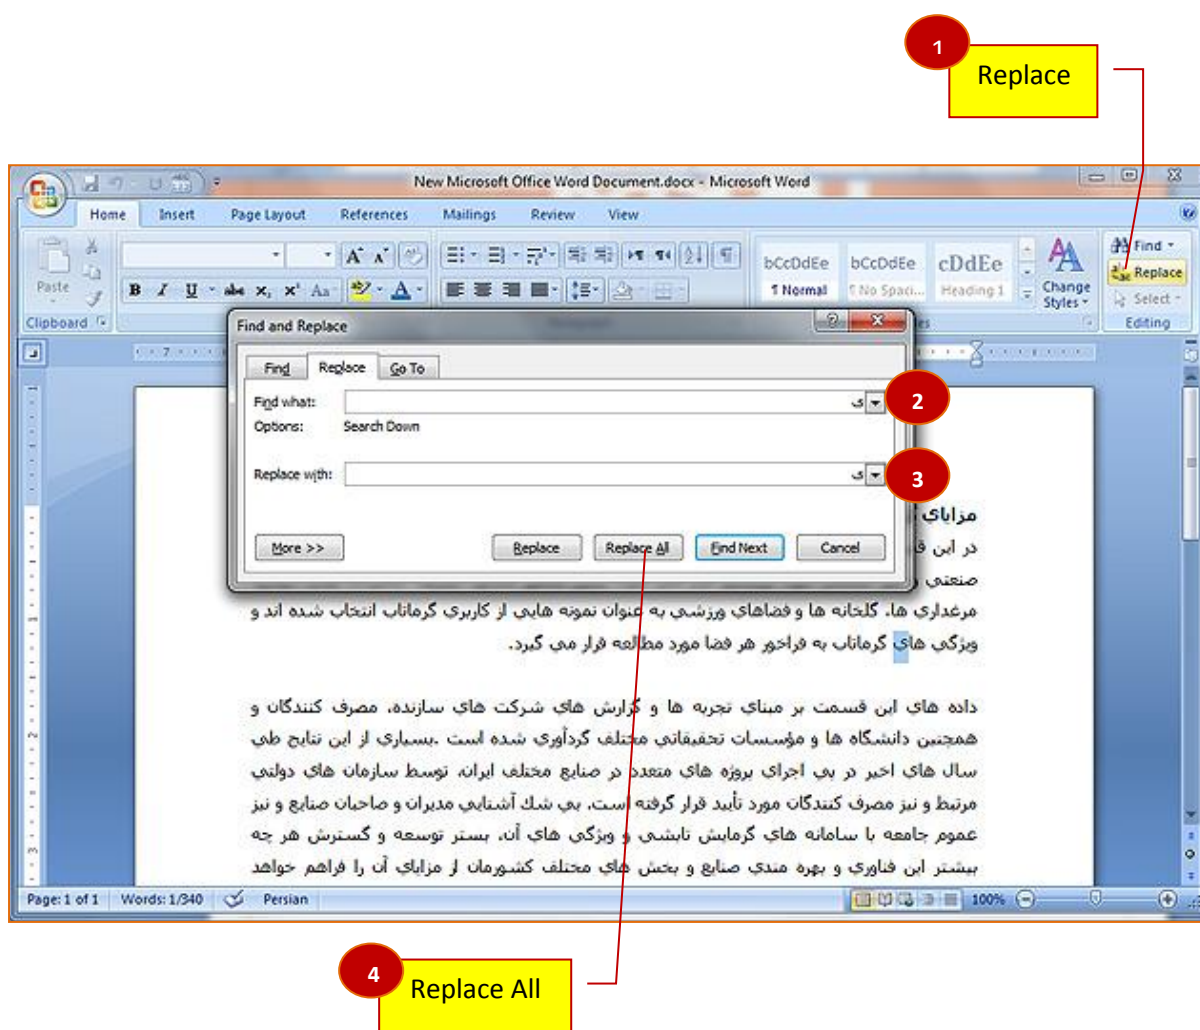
1
Replace

New Microsoft Office Word Document.docx - Microsoft Word

Home Insert Page Layout References Mailings Review View

Paste
Clipboard

B I U abe $x_2$ $x^2$ Aa

bCcDdEe ¶ Normal
bCcDdEe ¶ No Spaci...
cDdEe Heading 1
Change Styles

Find
Replace
Select
Editing

Find and Replace

Find Replace Go To

Find what: ی
Options: Search Down

Replace with: ی

More >> Replace Replace All Find Next Cancel

2
3

مزایای
در این ق
صنعتی
مرغداری ها، گلخانه ها و فضاهای ورزشی به عنوان نمونه هایی از کاربری گرماتاب انتخاب شده اند و ویژگی های گرماتاب به فراخور هر فضا مورد مطالعه قرار می گیرد.

داده های این قسمت بر مبنای تجربه ها و گزارش های شرکت های سازنده، مصرف کنندگان و همچنین دانشگاه ها و مؤسسات تحقیقاتی مختلف گردآوری شده است .بسیاری از این نتایج طی سال های اخیر در پی اجرای پروژه های متعدد در صنایع مختلف ایران، توسط سازمان های دولتی مرتبط و نیز مصرف کنندگان مورد تأیید قرار گرفته است. بی شک آشنایی مدیران و صاحبان صنایع و نیز عموم جامعه با سامانه های گرمایش تابشی و ویژگی های آن، بستر توسعه و گسترش هر چه بیشتر این فناوری و بهره مندی صنایع و بخش های مختلف کشورمان از مزایای آن را فراهم خواهد

Page: 1 of 1 Words: 1/340 Persian 100%

4
Replace All